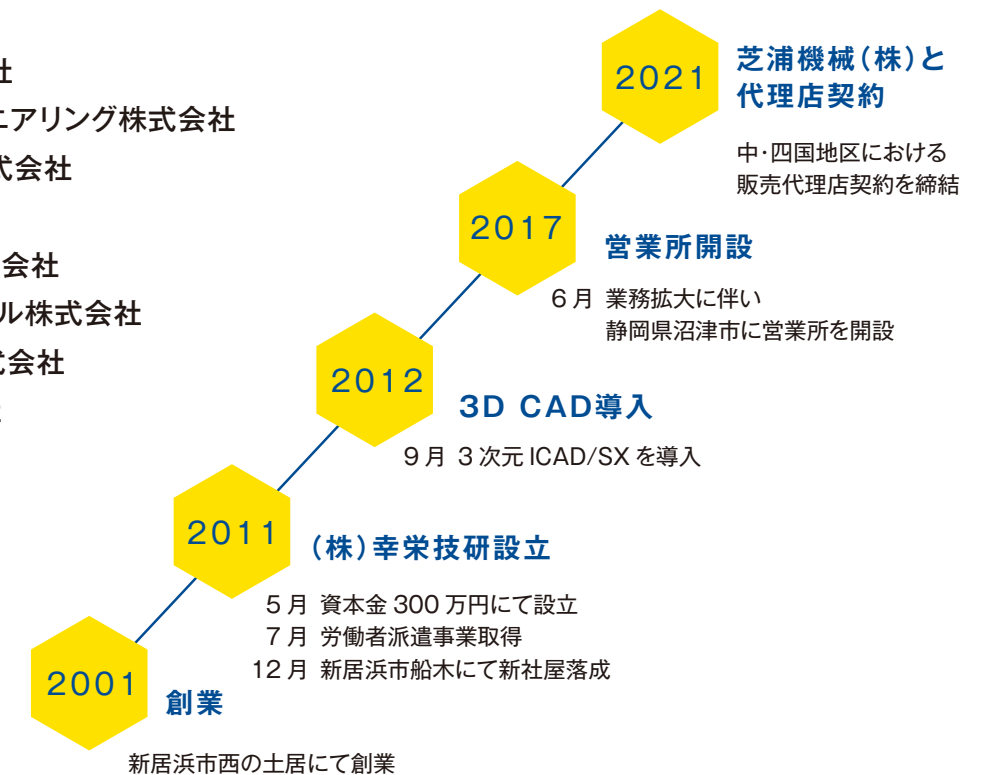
社
ニアリング株式会社
式会社

会社
ル株式会社
式会社
社

2021
芝浦機械(株)と代理店契約
中・四国地区における販売代理店契約を締結

2017
営業所開設
6月 業務拡大に伴い静岡県沼津市に営業所を開設

2012
3D CAD導入
9月 3次元 ICAD/SX を導入

2011
(株)幸栄技研設立
5月 資本金 300 万円にて設立
7月 労働者派遣事業取得
12月 新居浜市船木にて新社屋落成

2001
創業
新居浜市西の土居にて創業